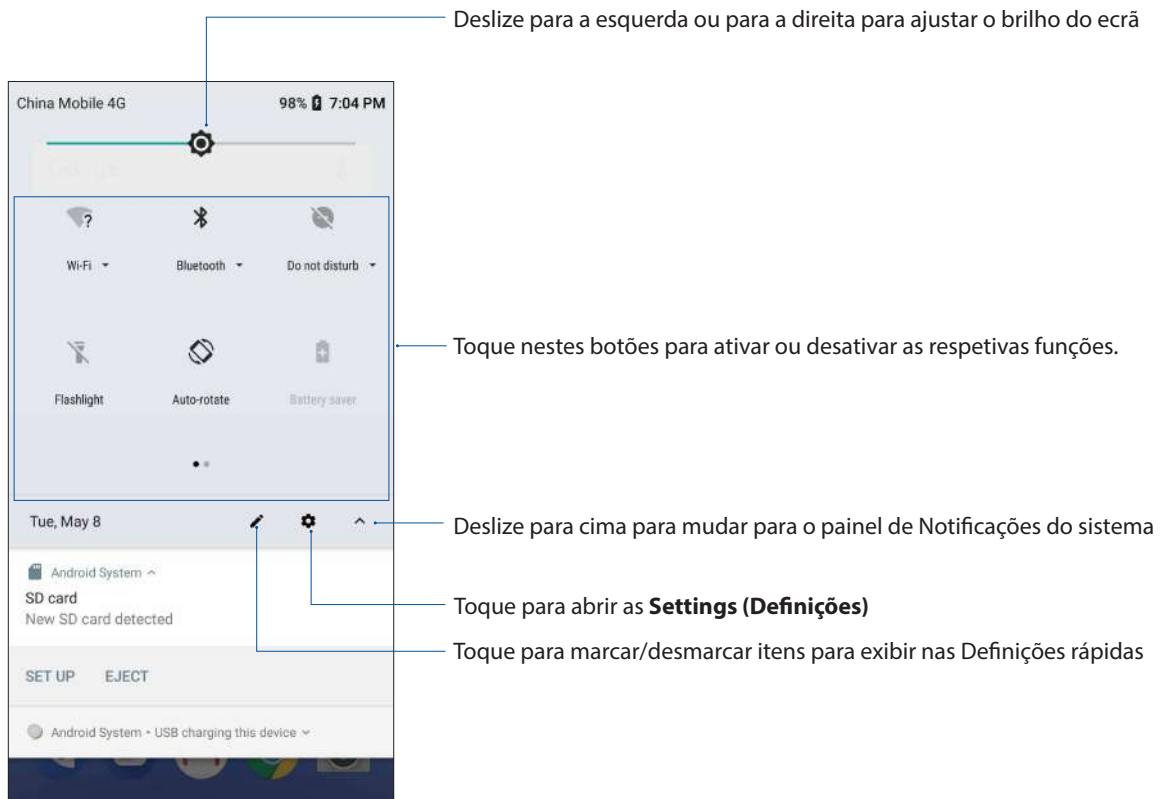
Deslize para a esquerda ou para a direita para ajustar o brilho do ecrã

China Mobile 4G

98% 7:04 PM

Wi-Fi

Bluetooth

Do not disturb

Flashlight

Auto-rotate

Battery saver

Toque nestes botões para ativar ou desativar as respetivas funções.

Tue, May 8

Deslize para cima para mudar para o painel de Notificações do sistema

Android System

SD card

New SD card detected

Toque para abrir as **Settings (Definições)**

Toque para marcar/desmarcar itens para exibir nas Definições rápidas

SET UP EJECT

Android System • USB charging this device